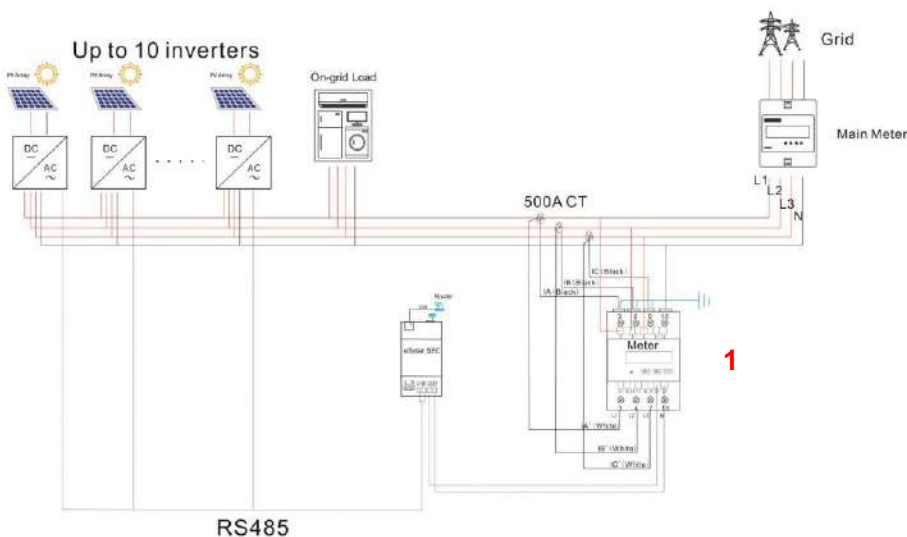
Up to 10 inverters

PV Array

PV Array

PV Array

DC
AC

DC
AC

DC
AC

On-grid Load

Grid

Main Meter

L1
L2
L3
N

500A CT

IC (Black)
IB (Black)
IA (Black)

Router

eSmart SEC

2
5
8
10

Meter

1

3
4
7
9

IA* (White)
IB* (White)
IC* (White)

RS485